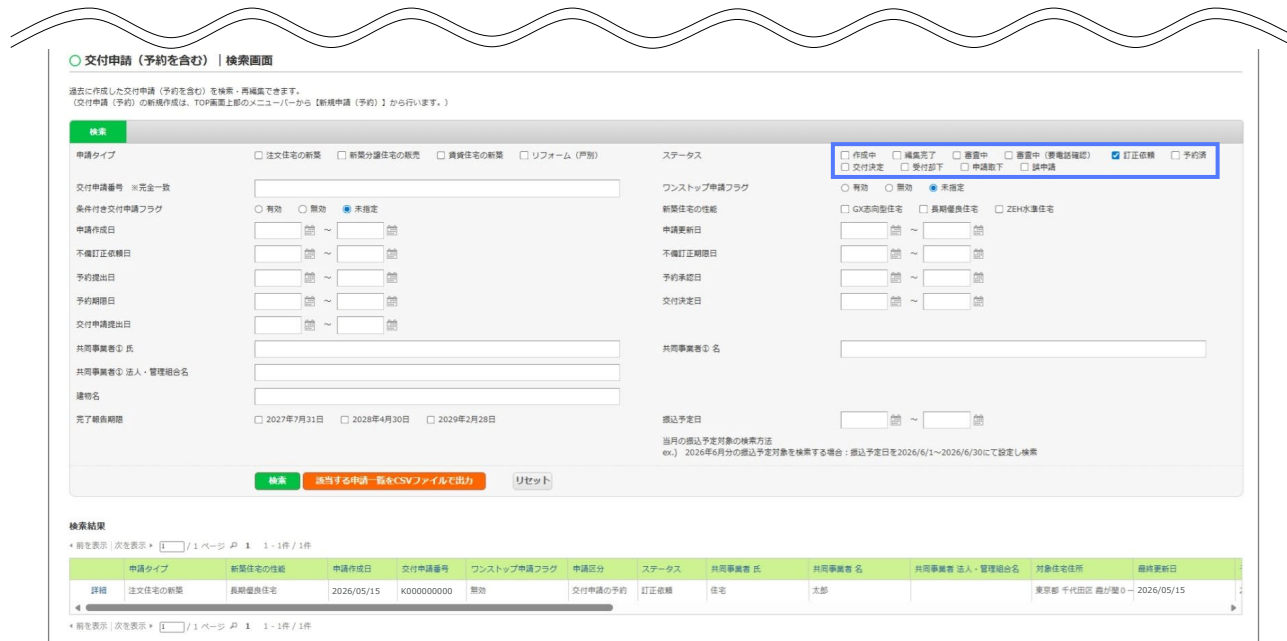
○ 交付申請（予約を含む）｜検索画面

過去に作成した交付申請（予約を含む）を検索・再編集できます。
（交付申請（予約）の新規作成は、TOP画面上部のメニューバーから【新規申請（予約）】から行います。）

検索

申請タイプ　☐ 注文住宅の新築　☐ 新築分譲住宅の販売　☐ 賃貸住宅の新築　☐ リフォーム（戸別）

ステータス　☐ 作成中　☐ 編集完了　☐ 審査中　☐ 審査中（要電話確認）　☑ 訂正依頼　☐ 予約済　☐ 交付決定　☐ 受付却下　☐ 申請取下　☐ 誤申請

交付申請番号 ※完全一致

ワンストップ申請フラグ　○ 有効　○ 無効　◉ 未指定

条件付き交付申請フラグ　○ 有効　○ 無効　◉ 未指定

新築住宅の性能　☐ GX志向型住宅　☐ 長期優良住宅　☐ ZEH水準住宅

申請作成日 ～

申請更新日 ～

不備訂正依頼日 ～

不備訂正期限日 ～

予約提出日 ～

予約承認日 ～

予約期限日 ～

交付決定日 ～

交付申請提出日 ～

共同事業者① 氏

共同事業者① 名

共同事業者① 法人・管理組合名

建物名

完了報告期限　☐ 2027年7月31日　☐ 2028年4月30日　☐ 2029年2月28日

振込予定日 ～

当月の振込予定対象の検索方法
ex.）2026年6月分の振込予定対象を検索する場合：振込予定日を2026/6/1～2026/6/30にて設定し検索

検索　該当する申請一覧をCSVファイルで出力　リセット

検索結果

◂ 前を表示 | 次を表示 ▸ 1 / 1 ページ 1 1 - 1件 / 1件

| | 申請タイプ | 新築住宅の性能 | 申請作成日 | 交付申請番号 | ワンストップ申請フラグ | 申請区分 | ステータス | 共同事業者 氏 | 共同事業者 名 | 共同事業者 法人・管理組合名 | 対象住宅住所 | 最終更新日 |
|---|---|---|---|---|---|---|---|---|---|---|---|---|
| 詳細 | 注文住宅の新築 | 長期優良住宅 | 2026/05/15 | K000000000 | 無効 | 交付申請の予約 | 訂正依頼 | 住宅 | 太郎 | | 東京都 千代田区 霞が関０ー | 2026/05/15 |

◂ 前を表示 | 次を表示 ▸ 1 / 1 ページ 1 1 - 1件 / 1件